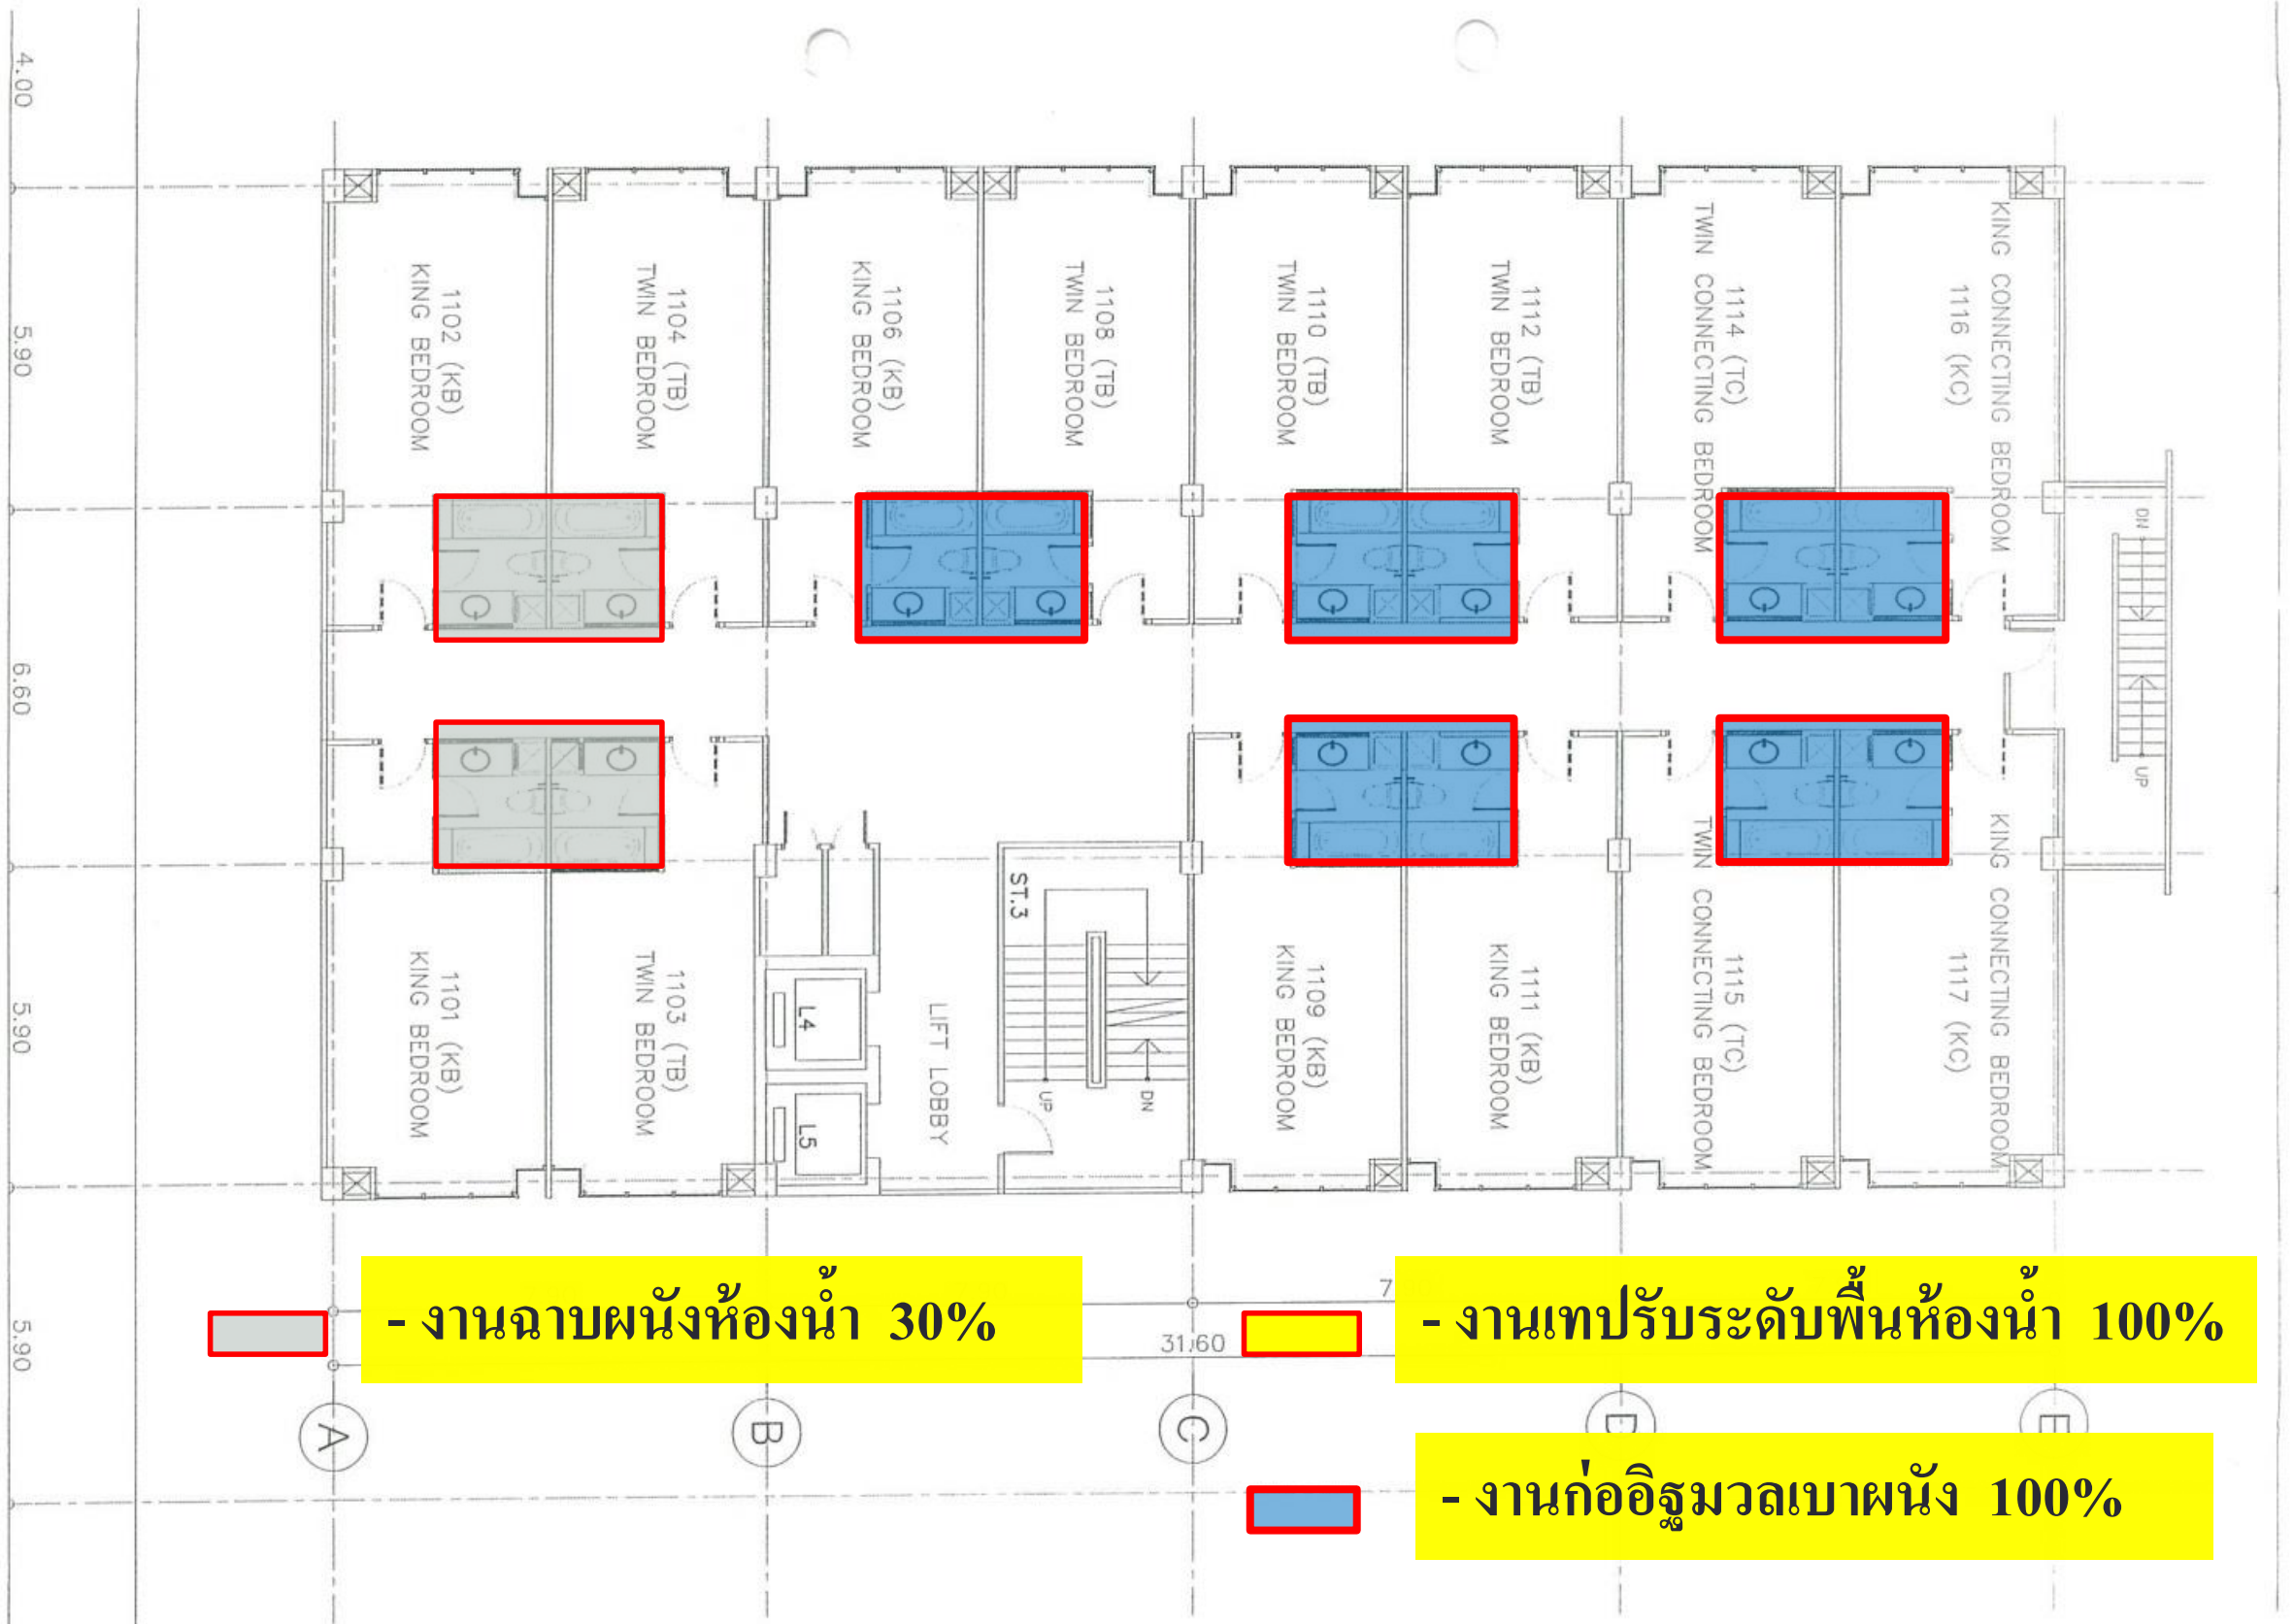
4.00
5.90
6.60
5.90
5.90

1102 (KB)
KING BEDROOM

1104 (TB)
TWIN BEDROOM

1106 (KB)
KING BEDROOM

1108 (TB)
TWIN BEDROOM

1110 (TB)
TWIN BEDROOM

1112 (TB)
TWIN BEDROOM

1114 (TC)
TWIN CONNECTING BEDROOM

1116 (KC)
KING CONNECTING BEDROOM

DN
UP

1101 (KB)
KING BEDROOM

1103 (TB)
TWIN BEDROOM

L4
L5

LIFT LOBBY

ST.3
UP
DN

1109 (KB)
KING BEDROOM

1111 (KB)
KING BEDROOM

1115 (TC)
TWIN CONNECTING BEDROOM

1117 (KC)
KING CONNECTING BEDROOM

- งานฉาบผนังห้องน้ำ 30%

7
31.60

- งานเทปรับระดับพื้นห้องน้ำ 100%

A
B
C
D
E

- งานก่ออิฐมวลเบาผนัง 100%